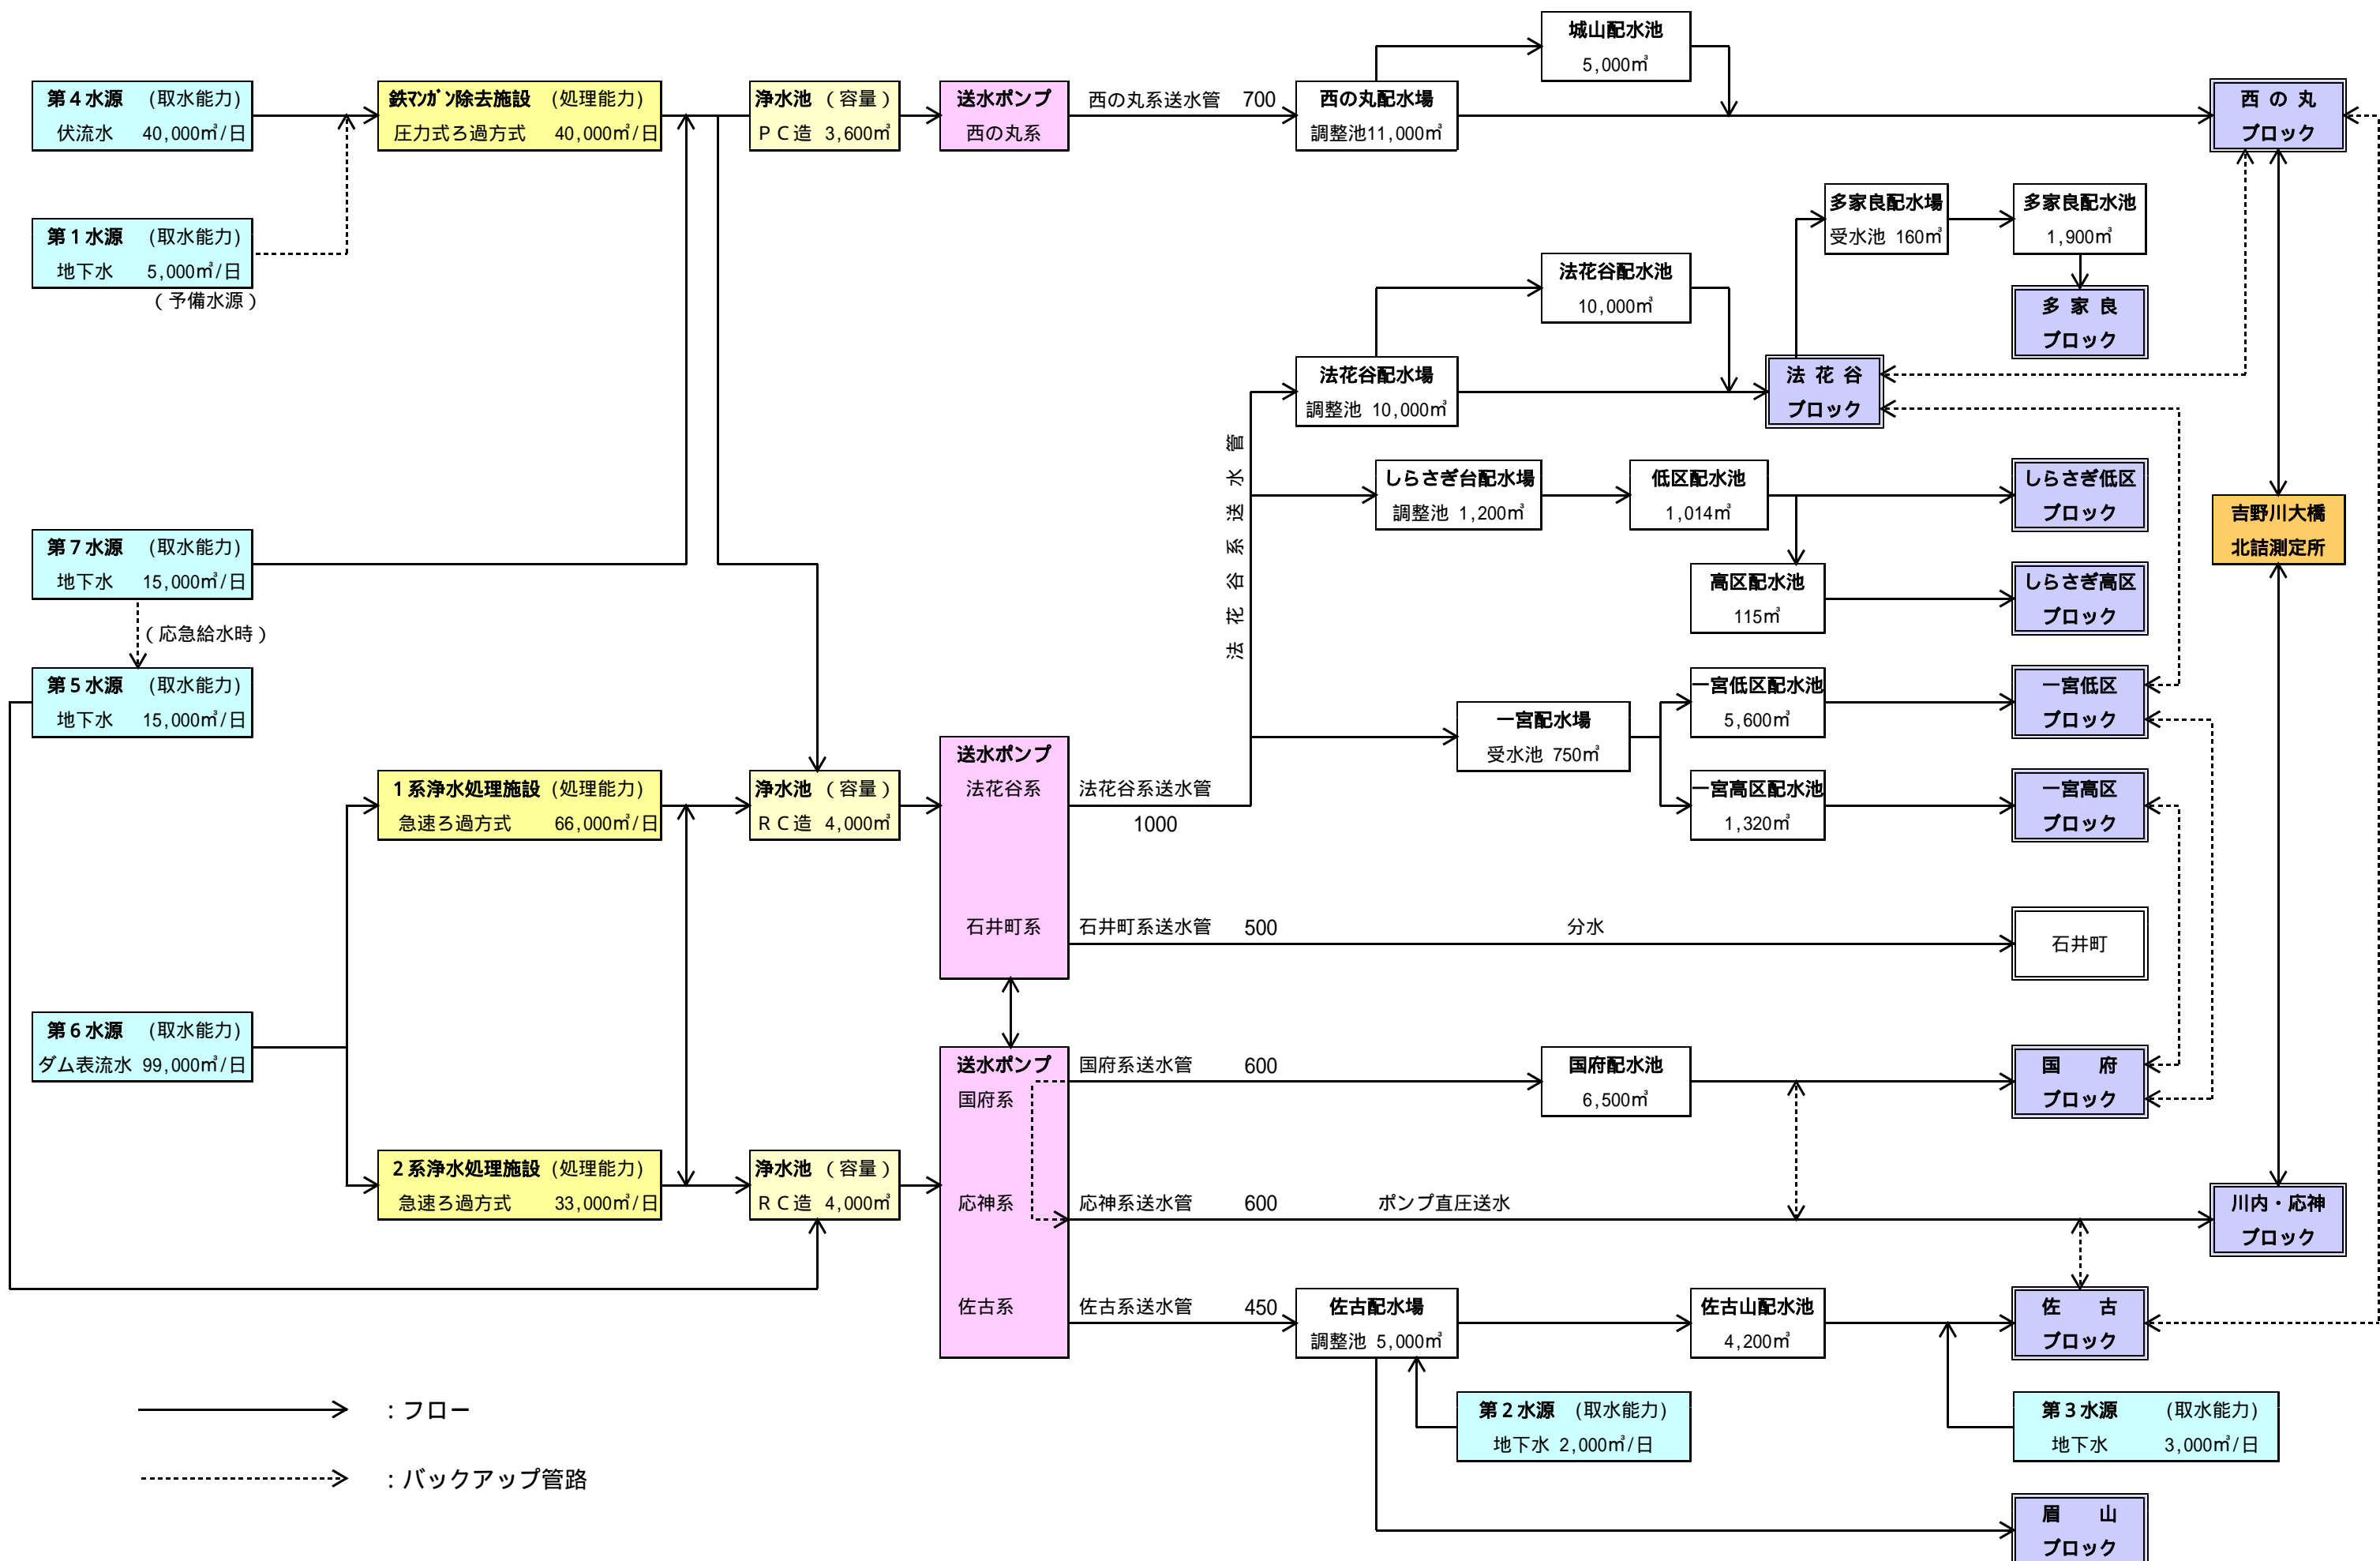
第４水源　（取水能力）
伏流水　40,000㎥/日

鉄マンガン除去施設　（処理能力）
圧力式ろ過方式　40,000㎥/日

浄水池　（容量）
ＰＣ造　3,600㎥

送水ポンプ
西の丸系

西の丸系送水管　700

西の丸配水場
調整池11,000㎥

城山配水池
5,000㎥

西の丸
ブロック

第１水源　（取水能力）
地下水　5,000㎥/日
（予備水源）

多家良配水場
受水池　160㎥

多家良配水池
1,900㎥

多家良
ブロック

法花谷配水池
10,000㎥

法花谷配水場
調整池　10,000㎥

法花谷
ブロック

法花谷系送水管

しらさぎ台配水場
調整池　1,200㎥

低区配水池
1,014㎥

しらさぎ低区
ブロック

吉野川大橋
北詰測定所

第７水源　（取水能力）
地下水　15,000㎥/日

（応急給水時）

高区配水池
115㎥

しらさぎ高区
ブロック

第５水源　（取水能力）
地下水　15,000㎥/日

一宮配水場
受水池　750㎥

一宮低区配水池
5,600㎥

一宮低区
ブロック

１系浄水処理施設（処理能力）
急速ろ過方式　66,000㎥/日

浄水池　（容量）
ＲＣ造　4,000㎥

送水ポンプ
法花谷系

法花谷系送水管
1000

一宮高区配水池
1,320㎥

一宮高区
ブロック

石井町系

石井町系送水管　500

分水

石井町

第６水源　（取水能力）
ダム表流水　99,000㎥/日

送水ポンプ
国府系

国府系送水管　600

国府配水池
6,500㎥

国府
ブロック

２系浄水処理施設（処理能力）
急速ろ過方式　33,000㎥/日

浄水池　（容量）
ＲＣ造　4,000㎥

応神系

応神系送水管　600

ポンプ直圧送水

川内・応神
ブロック

佐古系

佐古系送水管　450

佐古配水場
調整池　5,000㎥

佐古山配水池
4,200㎥

佐古
ブロック

第２水源　（取水能力）
地下水　2,000㎥/日

第３水源　（取水能力）
地下水　3,000㎥/日

眉山
ブロック

：フロー

：バックアップ管路